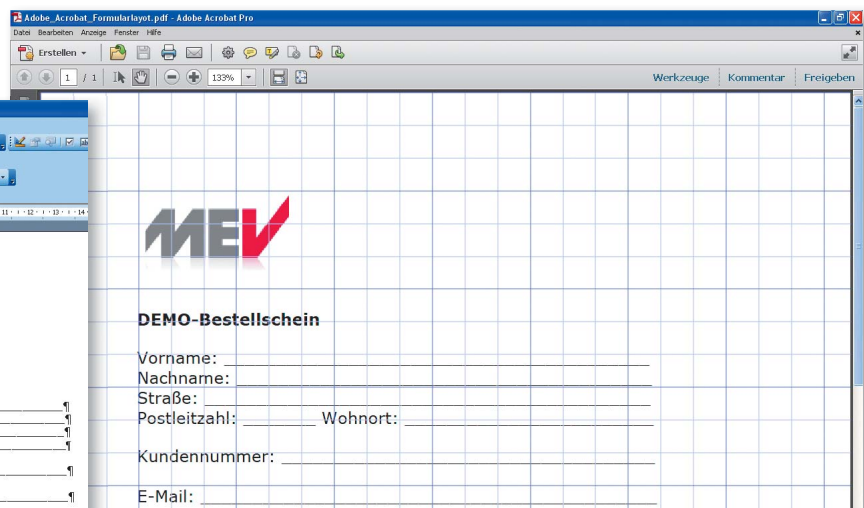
Adobe_Acrobat_Formularlayot.pdf - Adobe Acrobat Pro

Datei Bearbeiten Anzeige Fenster Hilfe

Erstellen

1 / 1

133%

Werkzeuge Kommentar Freigeben

11 · 12 · 13 · 14

MEV

DEMO-Bestellschein

Vorname: ______________________________________
Nachname: _____________________________________
Straße: ________________________________________
Postleitzahl: _______ Wohnort: ____________________

Kundennummer: __________________________________

E-Mail: ________________________________________

¶
¶
¶
¶
¶
¶